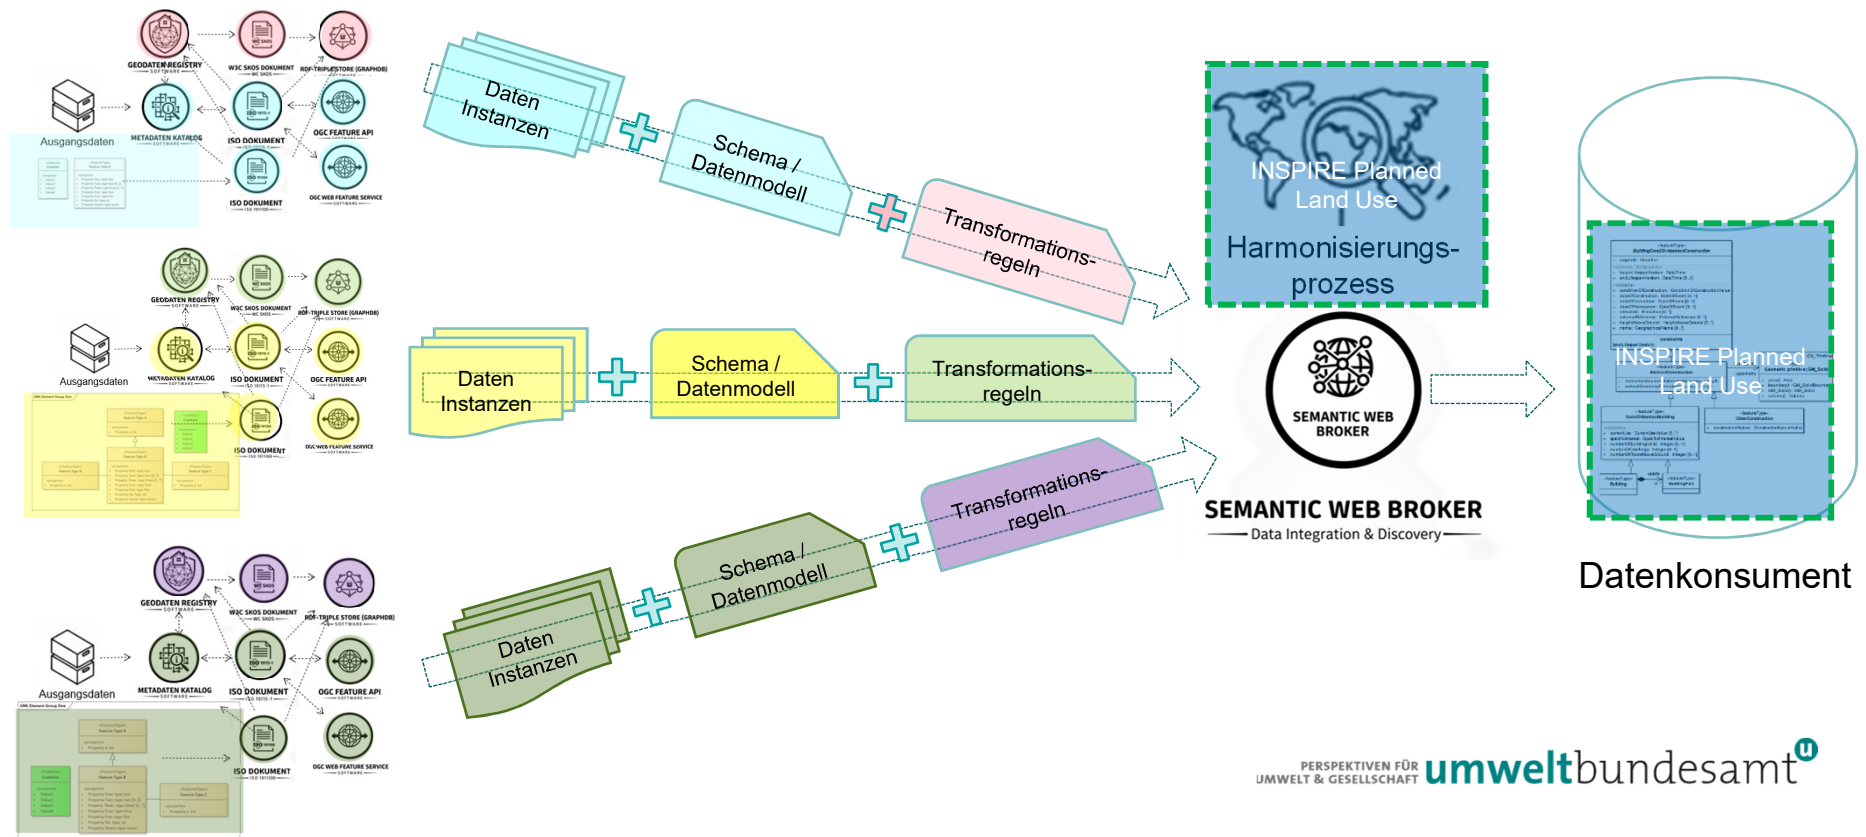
GEODATEN REGISTRY
SOFTWARE
W3C SKOS DOKUMENT
W3C SKOS
RDF-TRIPLE STORE (GRAPHDB)
SOFTWARE
METADATEN KATALOG
SOFTWARE
ISO DOKUMENT
ISO 19115-1
OGC FEATURE API
SOFTWARE
Ausgangsdaten
ISO DOKUMENT
ISO 19110
OGC WEB FEATURE SERVICE
SOFTWARE

Daten Instanzen
Schema / Datenmodell
Transformations-regeln

GEODATEN REGISTRY
SOFTWARE
W3C SKOS DOKUMENT
W3C SKOS
RDF-TRIPLE STORE (GRAPHDB)
SOFTWARE
Ausgangsdaten
METADATEN KATALOG
SOFTWARE
ISO DOKUMENT
ISO 19115-1
OGC FEATURE API
SOFTWARE
ISO DOKUMENT
ISO 19110
OGC WEB FEATURE SERVICE
SOFTWARE

Daten Instanzen
Schema / Datenmodell
Transformations-regeln

GEODATEN REGISTRY
SOFTWARE
W3C SKOS DOKUMENT
W3C SKOS
RDF-TRIPLE STORE (GRAPHDB)
SOFTWARE
Ausgangsdaten
METADATEN KATALOG
SOFTWARE
ISO DOKUMENT
ISO 19115-1
OGC FEATURE API
SOFTWARE
ISO DOKUMENT
ISO 19110
OGC WEB FEATURE SERVICE
SOFTWARE

Daten Instanzen
Schema / Datenmodell
Transformations-regeln

INSPIRE Planned Land Use
Harmonisierungs-prozess

SEMANTIC WEB BROKER

SEMANTIC WEB BROKER
Data Integration & Discovery

INSPIRE Planned Land Use

Datenkonsument

PERSPEKTIVEN FÜR UMWELT & GESELLSCHAFT umweltbundesamt